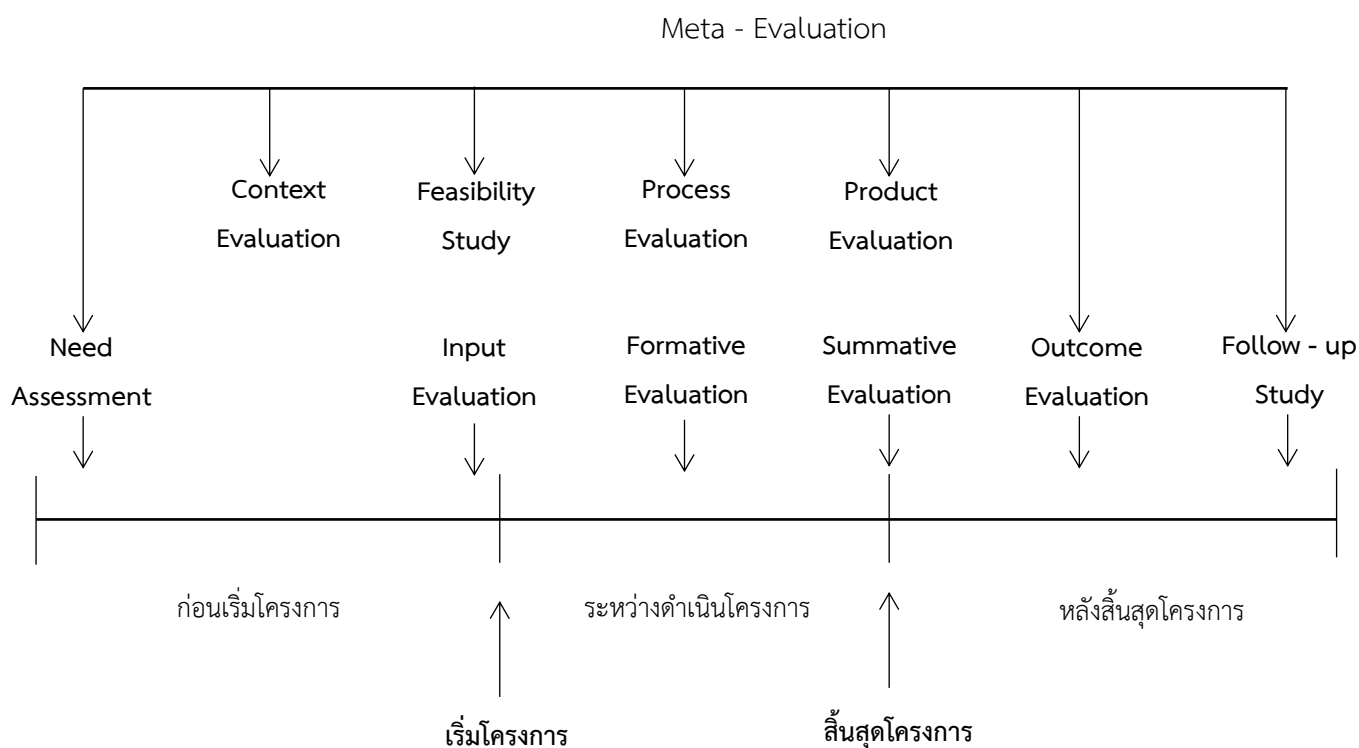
Meta - Evaluation

Context Evaluation

Feasibility Study

Process Evaluation

Product Evaluation

Need Assessment

Input Evaluation

Formative Evaluation

Summative Evaluation

Outcome Evaluation

Follow - up Study

ก่อนเริ่มโครงการ

ระหว่างดำเนินโครงการ

หลังสิ้นสุดโครงการ

เริ่มโครงการ

สิ้นสุดโครงการ